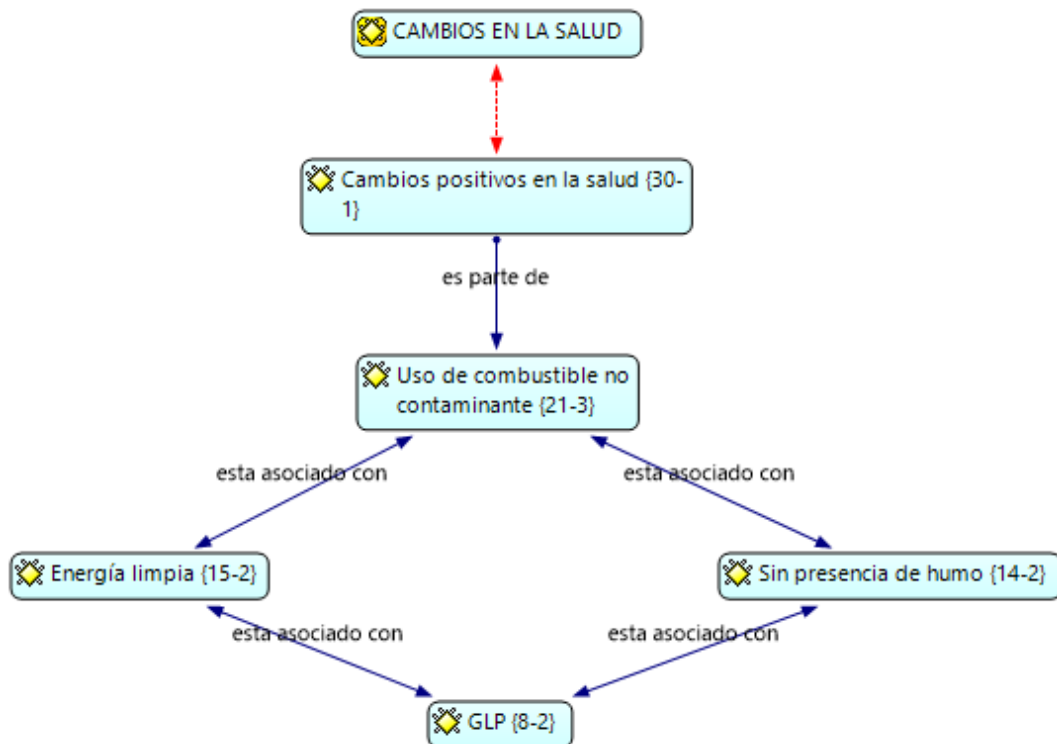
CAMBIOS EN LA SALUD

Cambios positivos en la salud {30-1}

es parte de

Uso de combustible no contaminante {21-3}

esta asociado con

esta asociado con

Energía limpia {15-2}

Sin presencia de humo {14-2}

esta asociado con

esta asociado con

GLP {8-2}